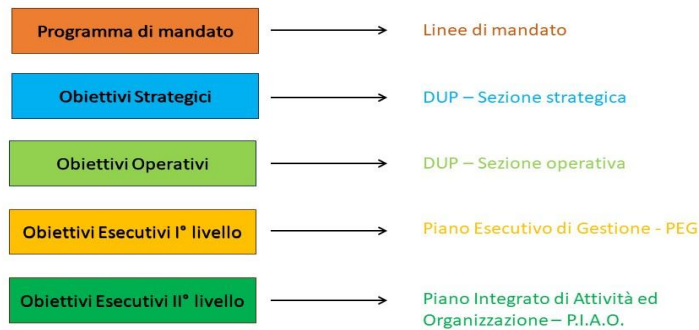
Programma di mandato
Linee di mandato

Obiettivi Strategici
DUP – Sezione strategica

Obiettivi Operativi
DUP – Sezione operativa

Obiettivi Esecutivi I° livello
Piano Esecutivo di Gestione - PEG

Obiettivi Esecutivi II° livello
Piano Integrato di Attività ed Organizzazione – P.I.A.O.